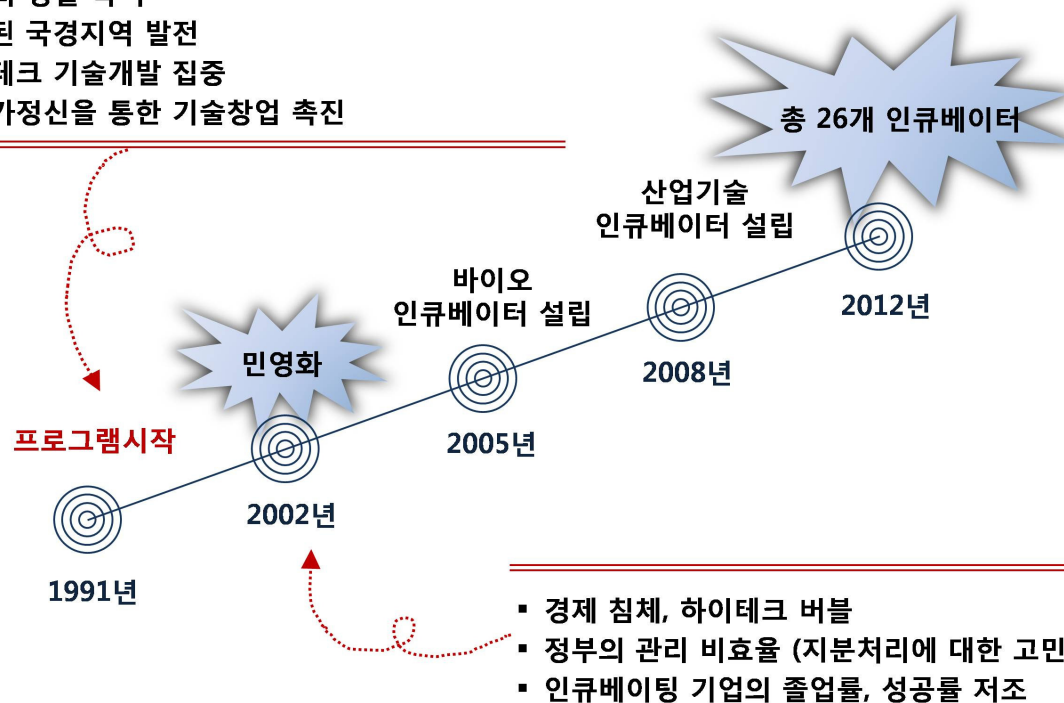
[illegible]
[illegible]된 국경지역 발전
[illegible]테크 기술개발 집중
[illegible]가정신을 통한 기술창업 촉진

총 26개 인큐베이터

산업기술 인큐베이터 설립

바이오 인큐베이터 설립

2012년

민영화

2008년

프로그램시작

2005년

2002년

1991년

▪ 경제 침체, 하이테크 버블
▪ 정부의 관리 비효율 (지분처리에 대한 고민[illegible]
▪ 인큐베이팅 기업의 졸업률, 성공률 저조